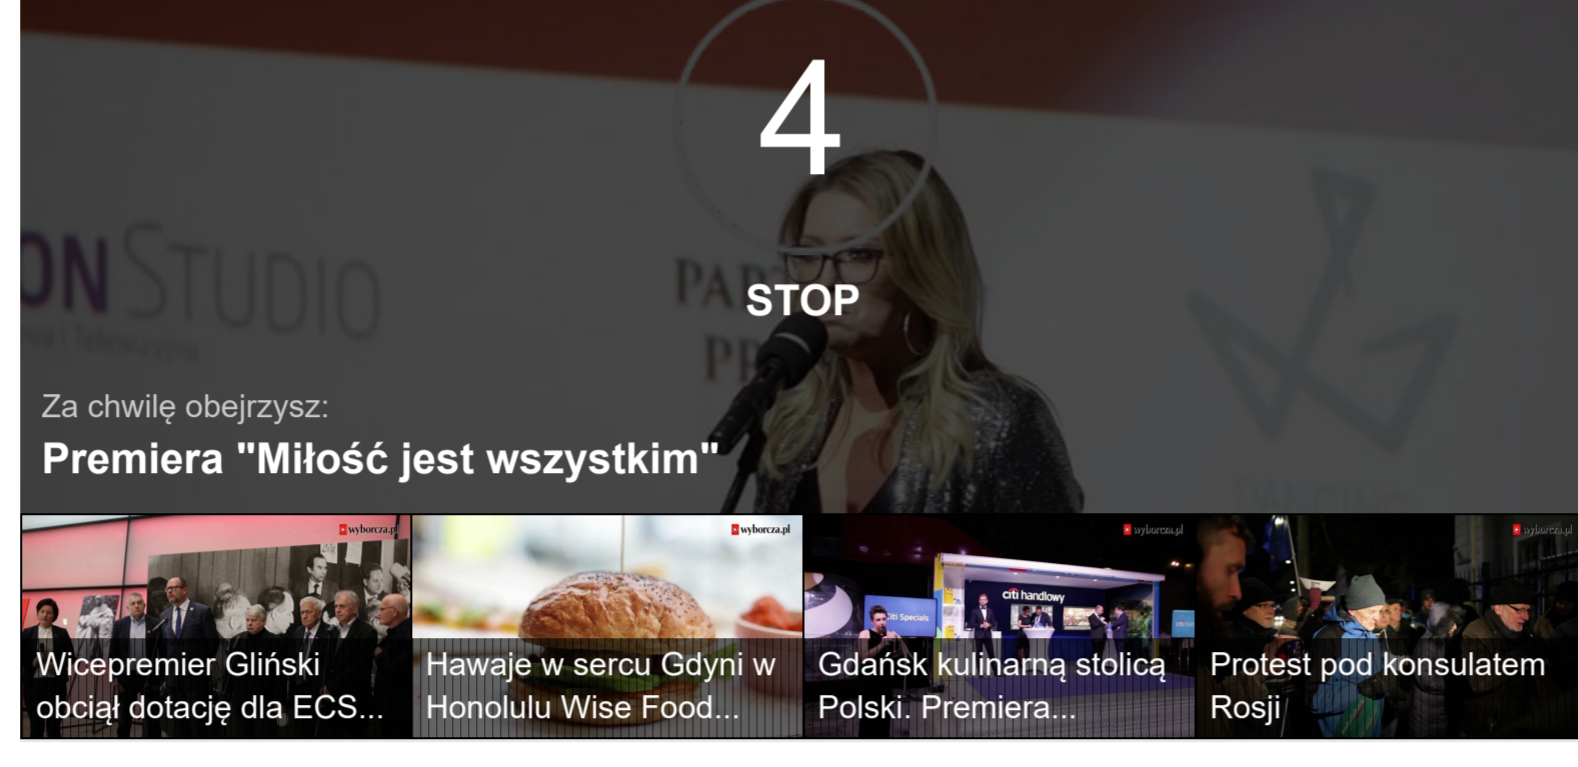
4

STOP

ON STUDIO

PA
PR

Za chwilę obejrzysz:

Premiera "Miłość jest wszystkim"

wyborcza.pl

Wicepremier Gliński obciął dotację dla ECS...

wyborcza.pl

Hawaje w sercu Gdyni w Honolulu Wise Food...

wyborcza.pl

citi handlowy

Citi Specials

Gdańsk kulinarną stolicą Polski. Premiera...

wyborcza.pl

Protest pod konsulatem Rosji